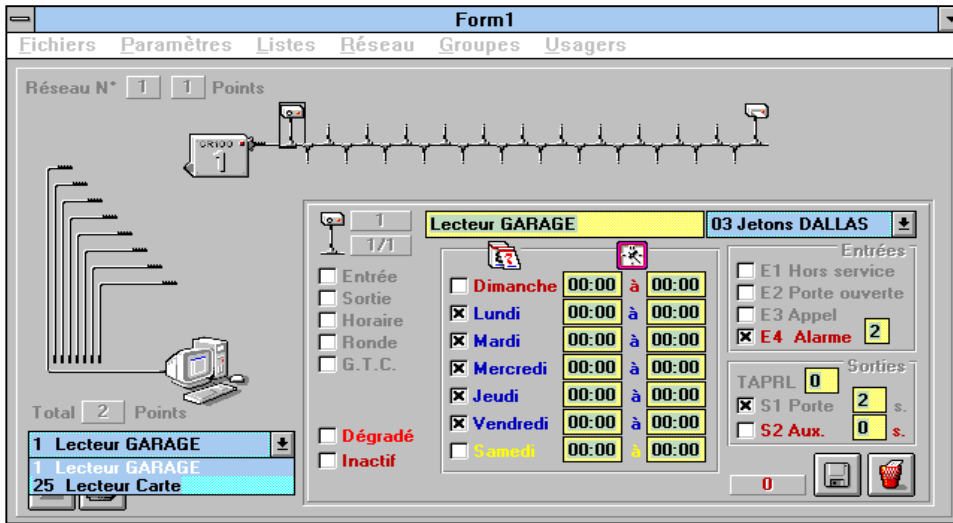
Form1

Fichiers Paramètres Listes Réseau Groupes Usagers

Réseau N° 1 1 Points

GR100 1

Total 2 Points

1 Lecteur GARAGE
1 Lecteur GARAGE
25 Lecteur Carte

1
1/1

Lecteur GARAGE
03 Jetons DALLAS

Entrée
Sortie
Horaire
Ronde
G.T.C.

Dégradé
Inactif

| | | | |
|---|---|---|---|
| Dimanche | 00:00 | à | 00:00 |
| Lundi | 00:00 | à | 00:00 |
| Mardi | 00:00 | à | 00:00 |
| Mercredi | 00:00 | à | 00:00 |
| Jeudi | 00:00 | à | 00:00 |
| Vendredi | 00:00 | à | 00:00 |
| Samedi | 00:00 | à | 00:00 |

Entrées
E1 Hors service
E2 Porte ouverte
E3 Appel
E4 Alarme 2

Sorties
TAPRL 0
S1 Porte 2 s.
S2 Aux. 0 s.

0